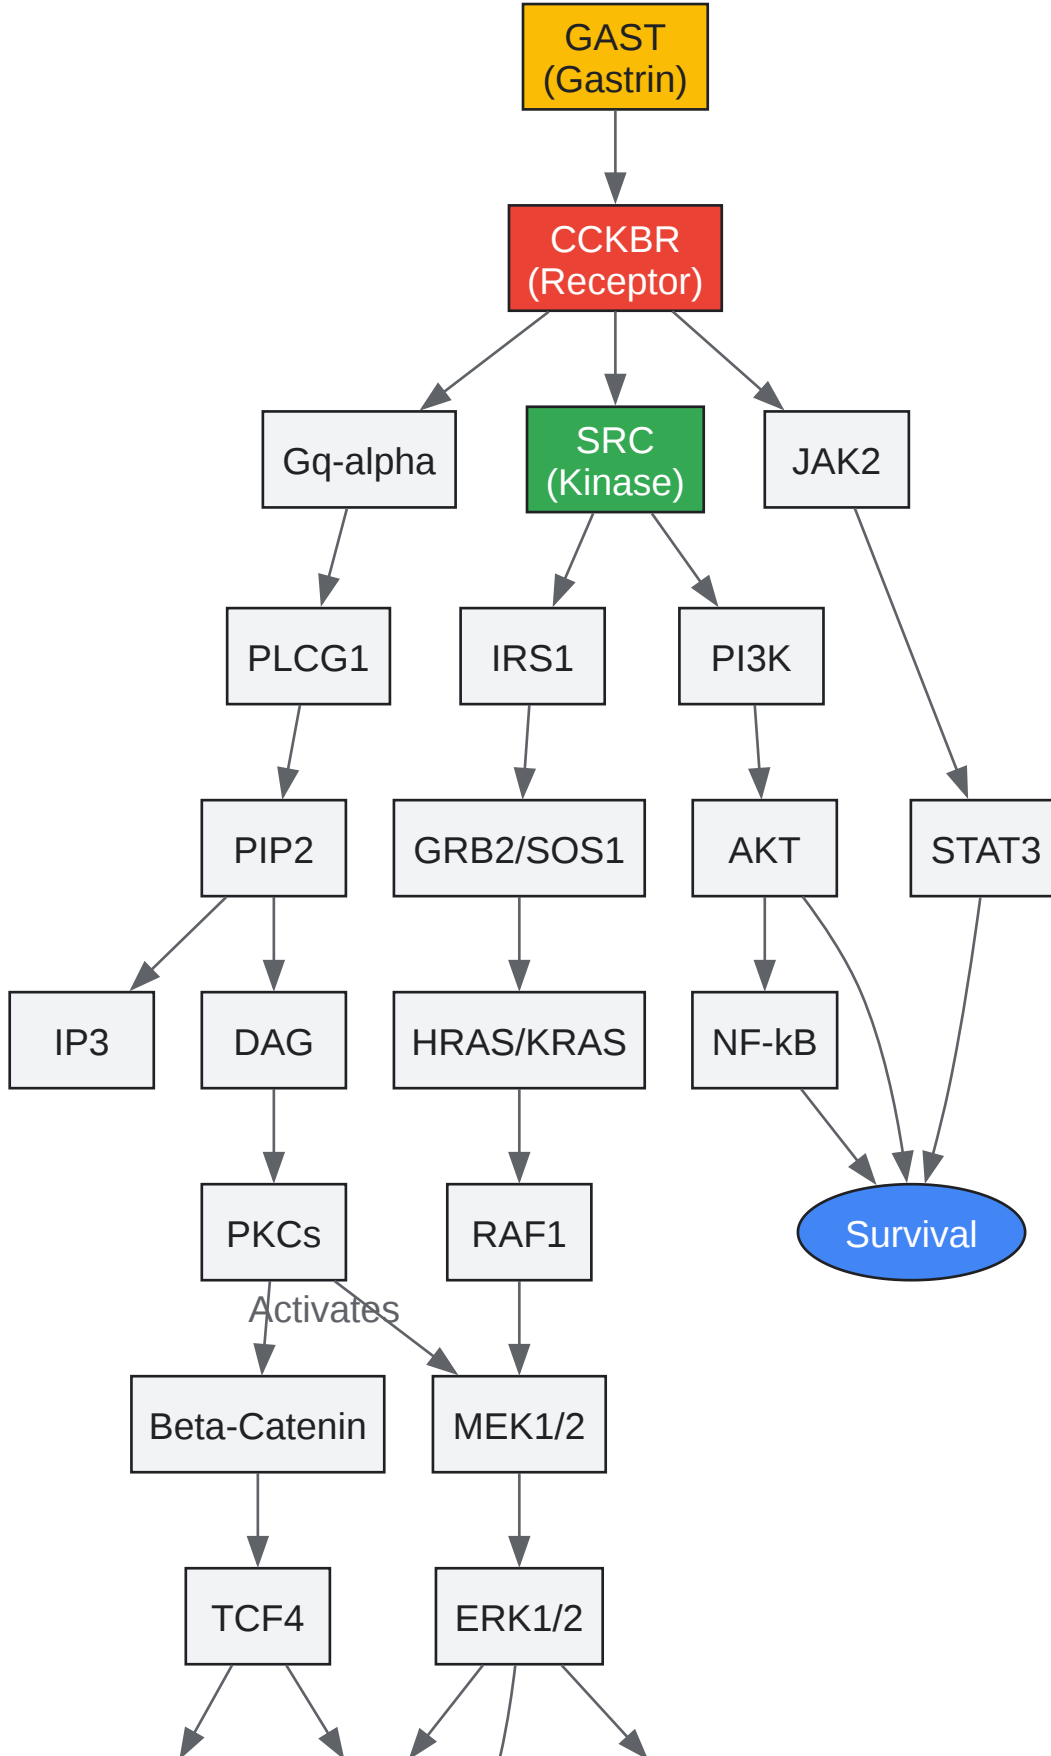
GAST (Gastrin)

CCKBR (Receptor)

Gq-alpha

SRC (Kinase)

JAK2

PLCG1

IRS1

PI3K

PIP2

GRB2/SOS1

AKT

STAT3

IP3

DAG

HRAS/KRAS

NF-kB

PKCs

RAF1

Survival

Activates

Beta-Catenin

MEK1/2

TCF4

ERK1/2